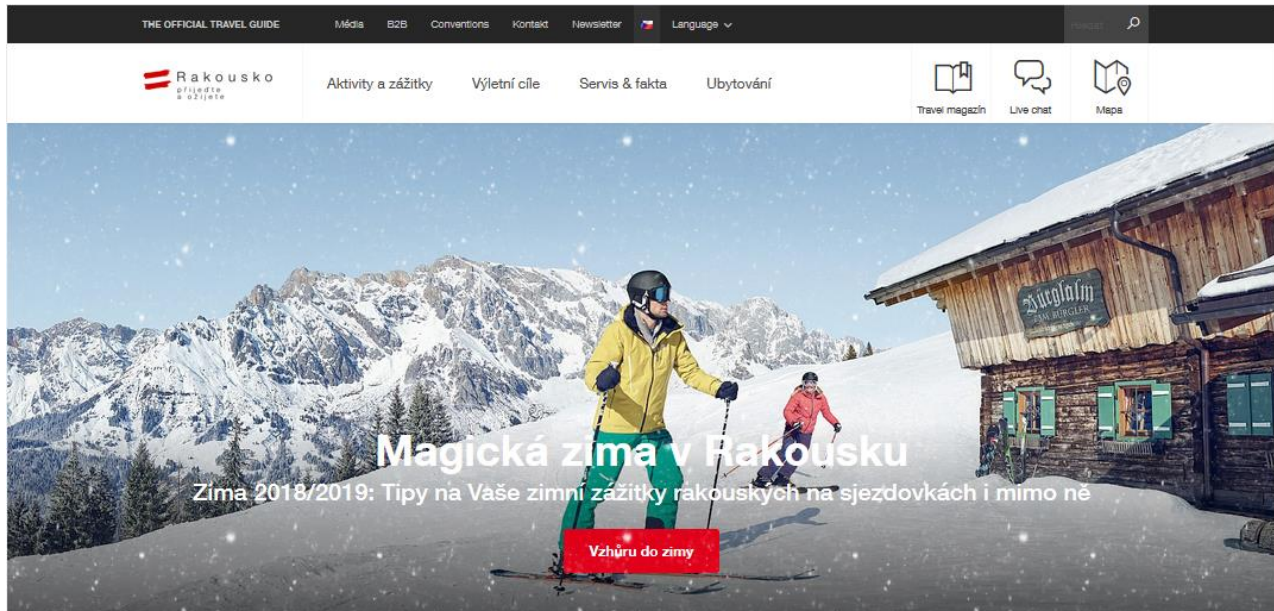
THE OFFICIAL TRAVEL GUIDE Média B2B Conventions Kontakt Newsletter Language

Rakousko přijeďte a ožijete

Aktivity a zážitky Výletní cíle Servis & fakta Ubytování

Travel magazín Live chat Mapa

Burgalm

Magická zima v Rakousku

Zima 2018/2019: Tipy na Vaše zimní zážitky rakouských na sjezdovkách i mimo ně

Vzhůru do zimy